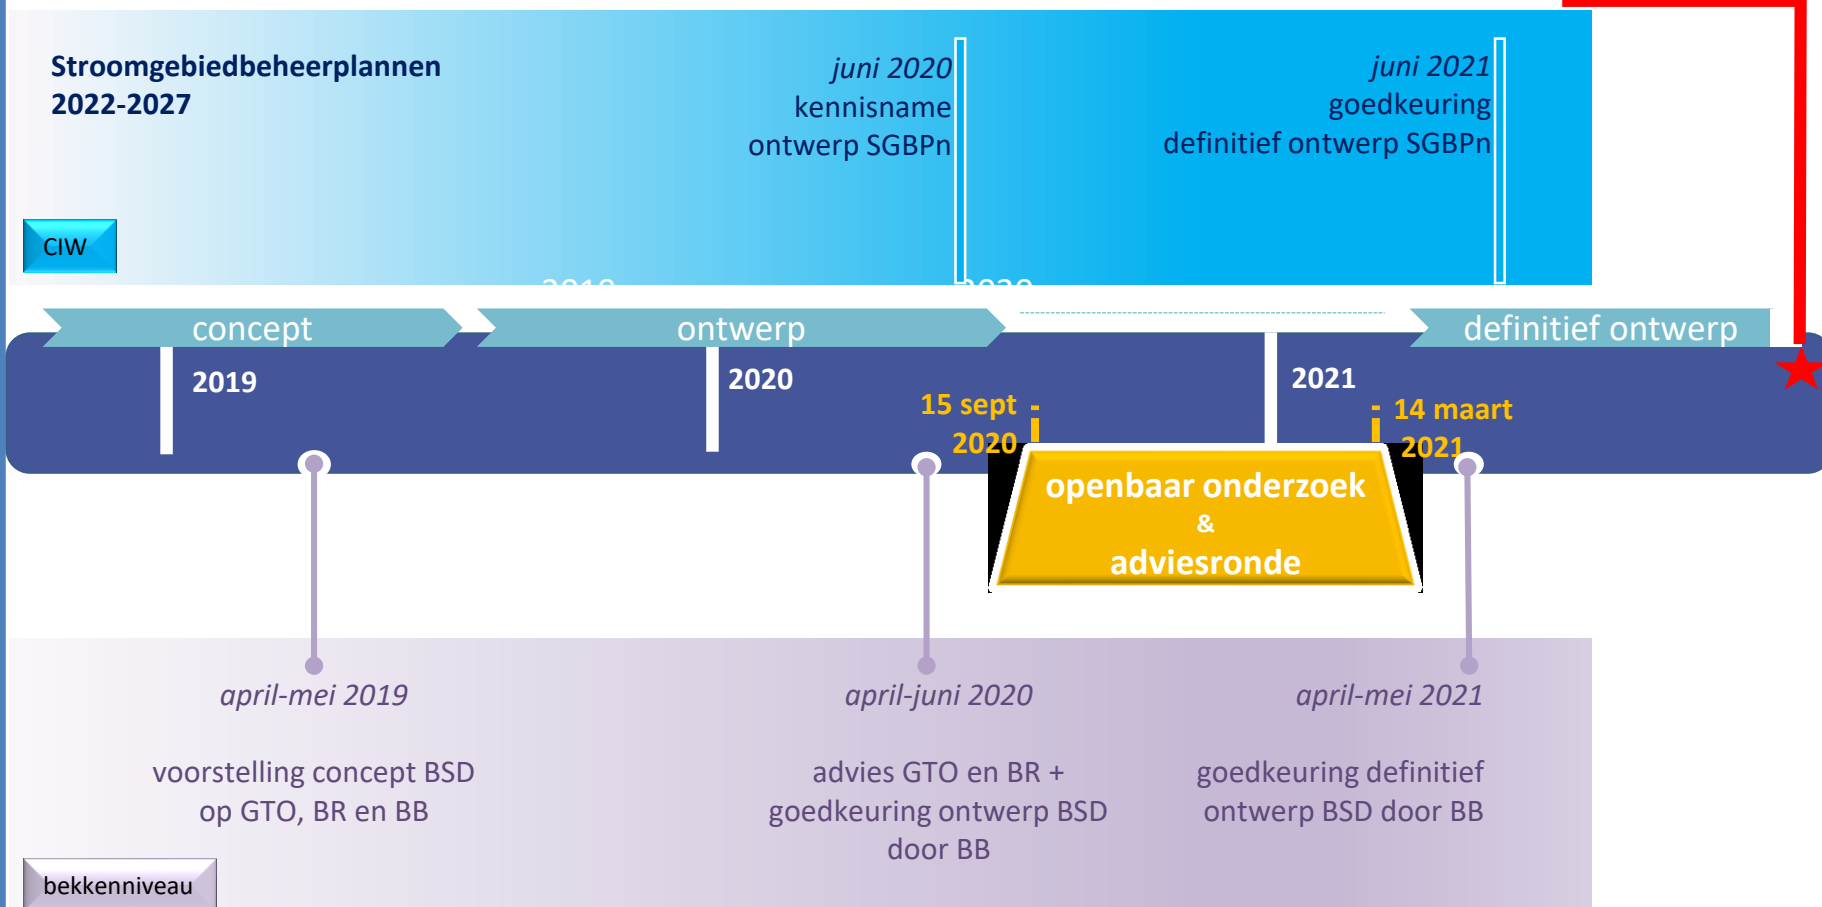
Stroomgebiedbeheerplannen 2022-2027

juni 2020
kennisname
ontwerp SGBPn

juni 2021
goedkeuring
definitief ontwerp SGBPn

CIW

concept

ontwerp

definitief ontwerp

2019

2020

15 sept 2020

2021

14 maart 2021

openbaar onderzoek
&
adviesronde

april-mei 2019

voorstelling concept BSD op GTO, BR en BB

april-juni 2020

advies GTO en BR + goedkeuring ontwerp BSD door BB

april-mei 2021

goedkeuring definitief ontwerp BSD door BB

bekkenniveau